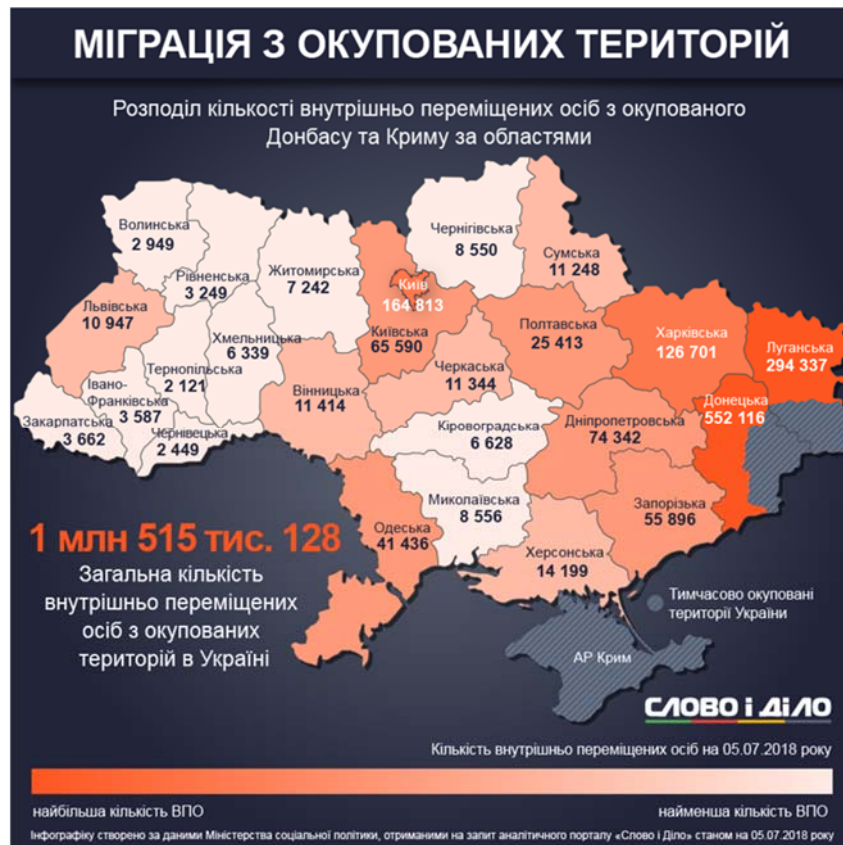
МІГРАЦІЯ З ОКУПОВАНИХ ТЕРИТОРІЙ

Розподіл кількості внутрішньо переміщених осіб з окупованого Донбасу та Криму за областями

Волинська
2 949

Рівненська
3 249

Житомирська
7 242

Чернігівська
8 550

Сумська
11 248

Львівська
10 947

Київ
164 813

Київська
65 590

Хмельницька
6 339

Полтавська
25 413

Харківська
126 701

Луганська
294 337

Тернопільська
2 121

Черкаська
11 344

Івано-Франківська
3 587

Вінницька
11 414

Донецька
552 116

Закарпатська
3 662

Чернівецька
2 449

Кіровоградська
6 628

Дніпропетровська
74 342

Миколаївська
8 556

Запорізька
55 896

1 млн 515 тис. 128

Загальна кількість внутрішньо переміщених осіб з окупованих територій в Україні

Одеська
41 436

Херсонська
14 199

Тимчасово окуповані території України

АР Крим

СЛОВО і ДІЛО

Кількість внутрішньо переміщених осіб на 05.07.2018 року

найбільша кількість ВПО

найменша кількість ВПО

Інфографіку створено за даними Міністерства соціальної політики, отриманими на запит аналітичного порталу «Слово і Діло» станом на 05.07.2018 року